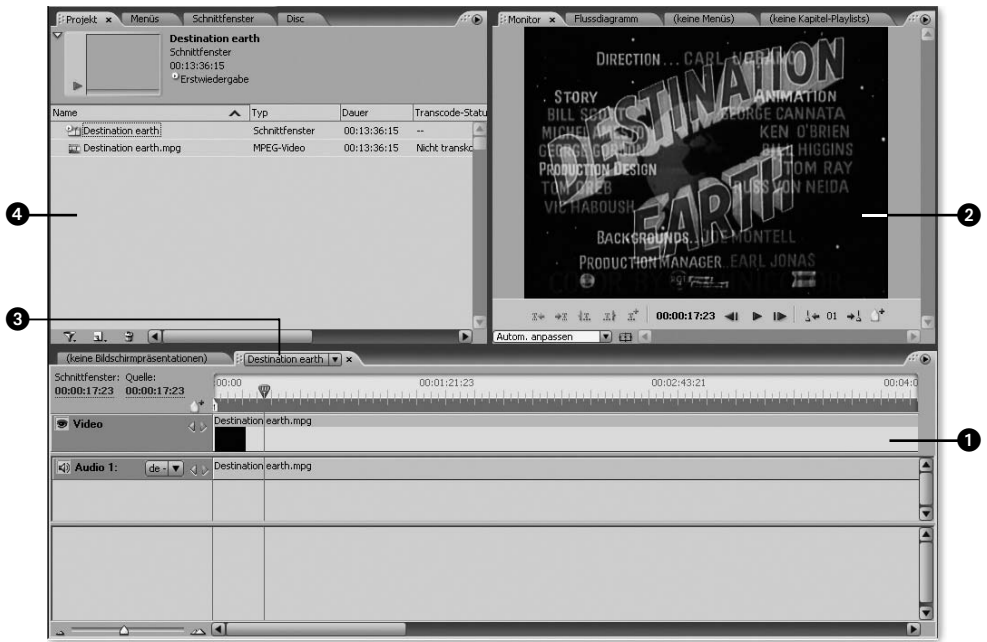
Projekt × Menüs Schnittfenster Disc

Destination earth
Schnittfenster
00:13:36:15
Erstwiedergabe

| Name | Typ | Dauer | Transcode-Statu |
|---|---|---|---|
| Destination earth | Schnittfenster | 00:13:36:15 | -- |
| Destination earth.mpg | MPEG-Video | 00:13:36:15 | Nicht transko |

Monitor × Flussdiagramm (keine Menüs) (keine Kapitel-Playlists)

DIRECTION... CARL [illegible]
STORY ANIMATION
BILL SCOTT GEORGE CANNATA
MICHAEL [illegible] KEN O'BRIEN
GEORGE GORDON BILL HIGGINS
PRODUCTION DESIGN TOM RAY
TOM OREB RUSS VON NEIDA
VIC HABOUSH
DESTINATION EARTH
BACKGROUNDS... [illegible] MONTELL
PRODUCTION MANAGER... EARL JONAS

00:00:17:23 01

Autom. anpassen

(keine Bildschirmpräsentationen) Destination earth ×

Schnittfenster: Quelle:
00:00:17:23 00:00:17:23

00;00 00:01:21:23 00:02:43:21 00:04:0

Video
Destination earth.mpg

Audio 1: de -
Destination earth.mpg

❶
❷
❸
❹